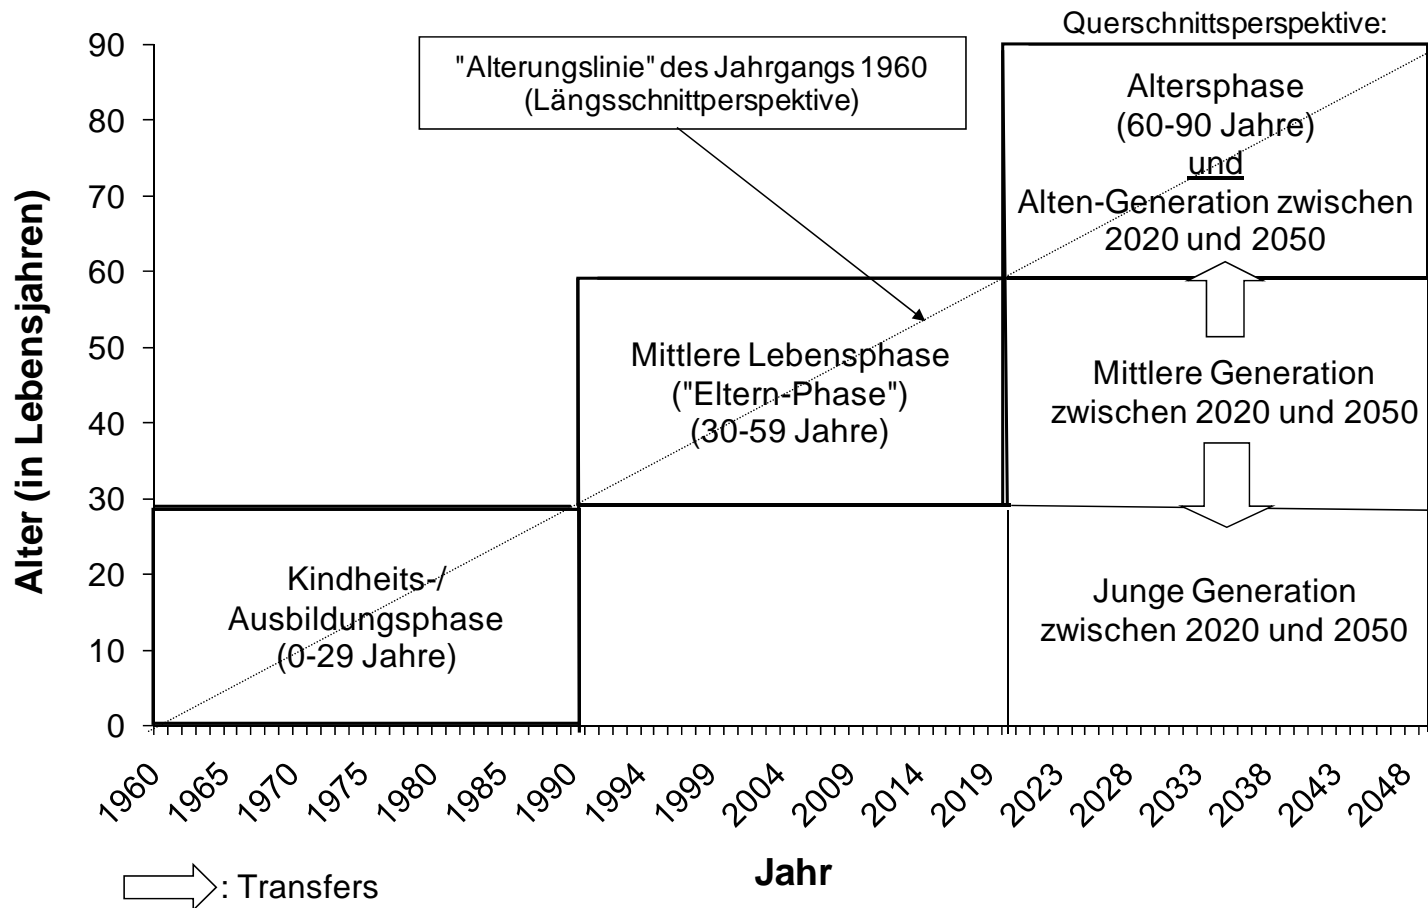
Querschnittsperspektive:

"Alterungslinie" des Jahrgangs 1960 (Längsschnittperspektive)

Altersphase (60-90 Jahre) und Alten-Generation zwischen 2020 und 2050

Mittlere Lebensphase ("Eltern-Phase") (30-59 Jahre)

Mittlere Generation zwischen 2020 und 2050

Kindheits-/ Ausbildungsphase (0-29 Jahre)

Junge Generation zwischen 2020 und 2050

Alter (in Lebensjahren)

90
80
70
60
50
40
30
20
10
0

1960 1965 1970 1975 1980 1985 1990 1994 1999 2004 2009 2014 2019 2023 2028 2033 2038 2043 2048

Jahr

: Transfers